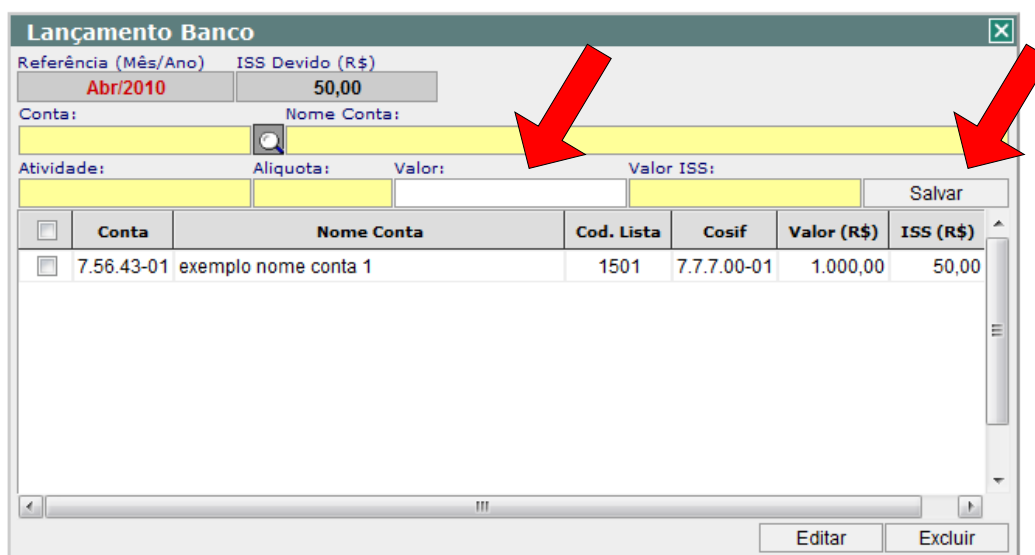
Lançamento Banco

Referência (Mês/Ano)
Abr/2010

ISS Devido (R$)
50,00

Conta:

Nome Conta:

Atividade:

Aliquota:

Valor:

Valor ISS:

Salvar

| | Conta | Nome Conta | Cod. Lista | Cosif | Valor (R$) | ISS (R$) |
|---|---|---|---|---|---|---|
| | 7.56.43-01 | exemplo nome conta 1 | 1501 | 7.7.7.00-01 | 1.000,00 | 50,00 |

Editar

Excluir